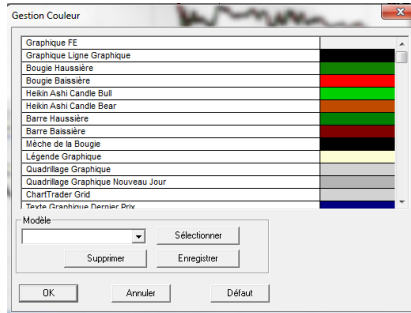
Gestion Couleur

| | |
|---|---|
| Graphique FE | |
| Graphique Ligne Graphique | |
| Bougie Haussière | |
| Bougie Baissière | |
| Heikin Ashi Candle Bull | |
| Heikin Ashi Candle Bear | |
| Barre Haussière | |
| Barre Baissière | |
| Mèche de la Bougie | |
| Légende Graphique | |
| Quadrillage Graphique | |
| Quadrillage Graphique Nouveau Jour | |
| ChartTrader Grid | |
| Texte Graphique Dernier Prix | |

Modèle

Sélectionner

Supprimer

Enregistrer

OK

Annuler

Défaut